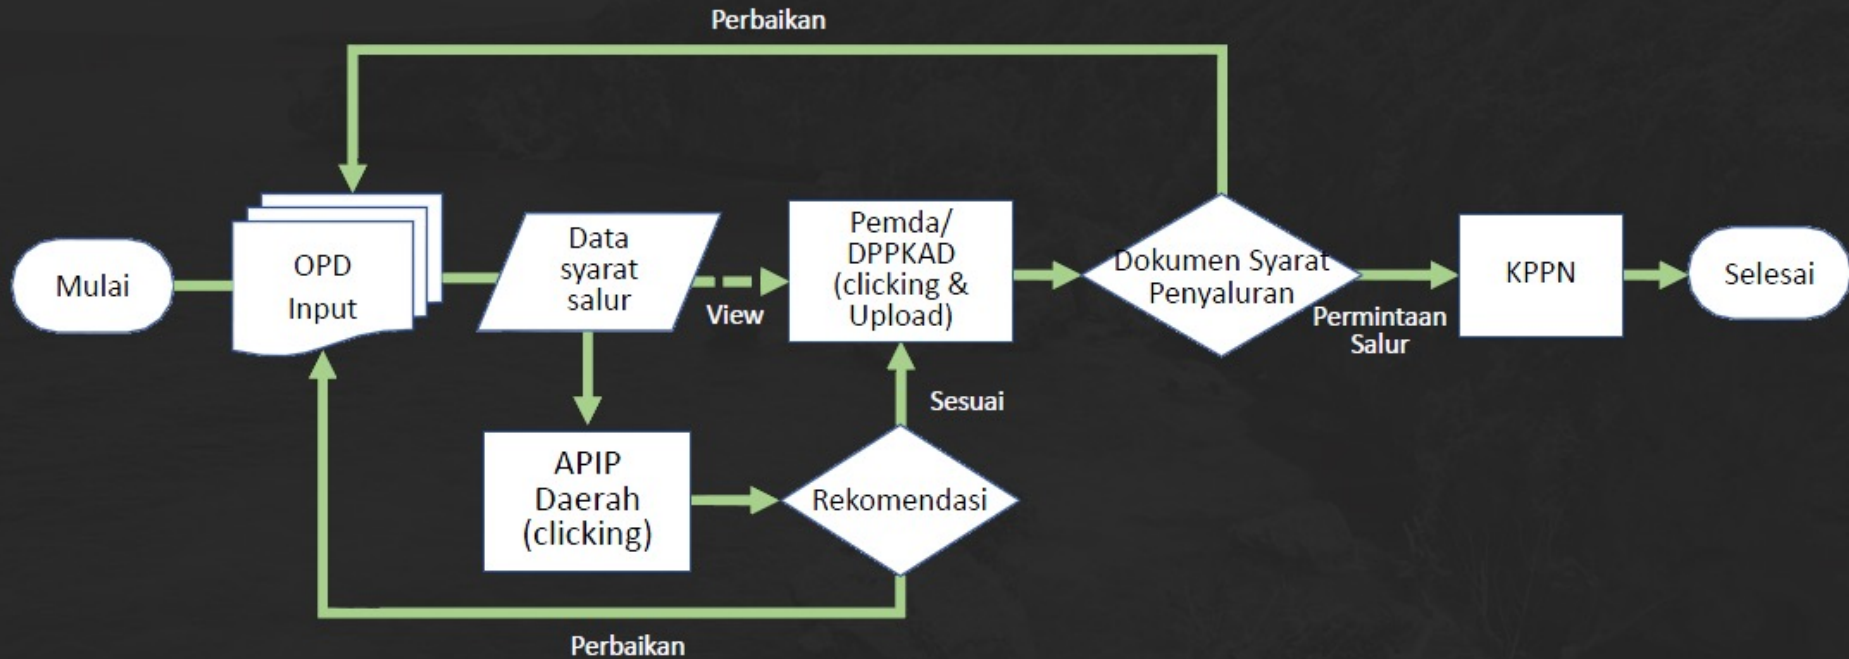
Perbaikan

Mulai

OPD Input

Data syarat salur

View

Pemda/ DPPKAD (clicking & Upload)

Dokumen Syarat Penyaluran

Permintaan Salur

KPPN

Selesai

Sesuai

APIP Daerah (clicking)

Rekomendasi

Perbaikan